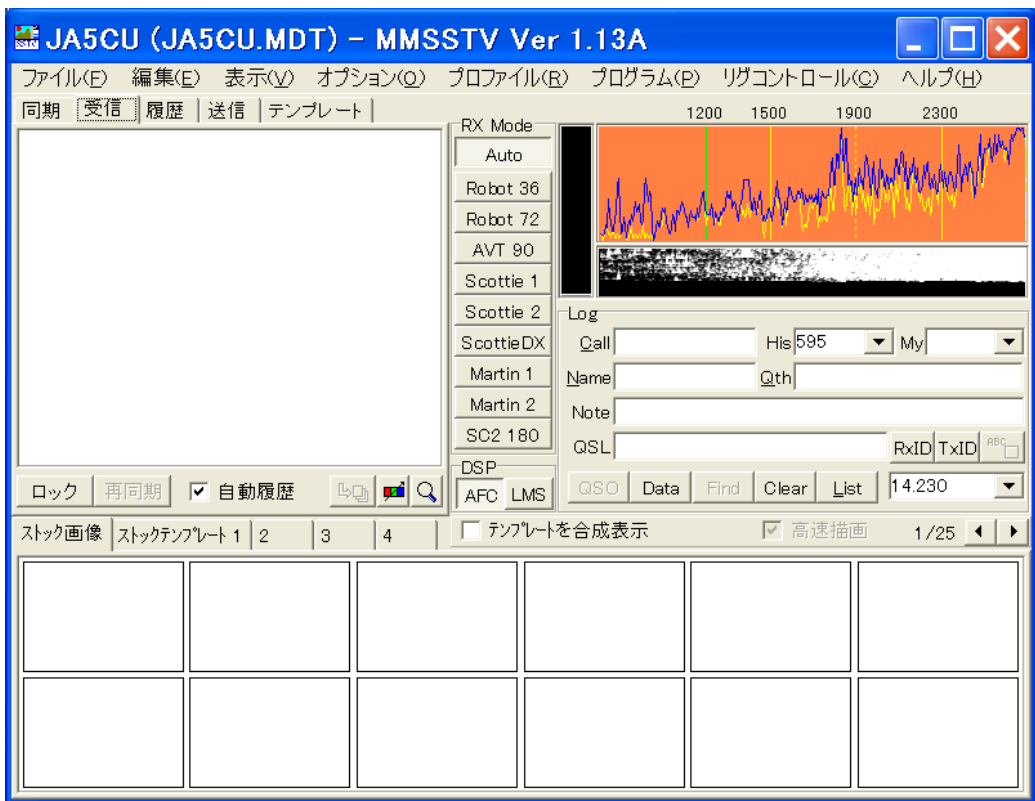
JA5CU (JA5CU.MDT) - MMSSTV Ver 1.13A

ファイル(F) 編集(E) 表示(V) オプション(O) プロファイル(R) プログラム(P) リグコントロール(C) ヘルプ(H)

同期 | 受信 | 履歴 | 送信 | テンプレート

RX Mode
Auto
Robot 36
Robot 72
AVT 90
Scottie 1
Scottie 2
ScottieDX
Martin 1
Martin 2
SC2 180

1200 1500 1900 2300

Log
Call
His 595
My
Name
Qth
Note
QSL
RxID TxID

DSP
AFC LMS

ロック 再同期 ☑ 自動履歴

QSO Data Find Clear List 14.230

ストック画像 | ストックテンプレート 1 | 2 | 3 | 4

テンプレートを合成表示 ☑ 高速描画 1/25